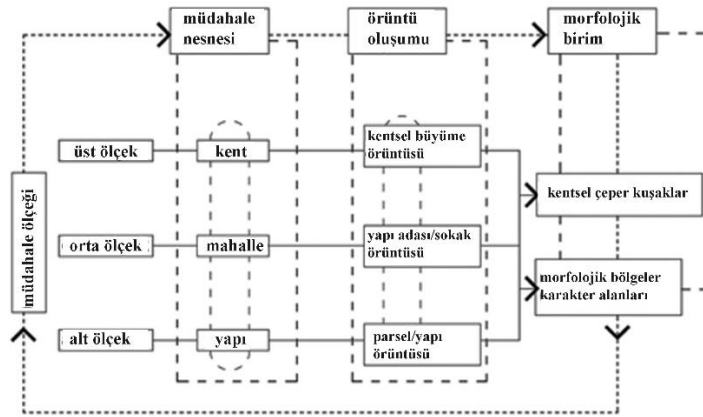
müdahale nesnesi

örüntü oluşumu

morfolojik birim

müdahale ölçeği

üst ölçek

kent

kentsel büyüme örüntüsü

kentsel çeper kuşaklar

orta ölçek

mahalle

yapı adası/sokak örüntüsü

morfolojik bölgeler karakter alanları

alt ölçek

yapı

parsel/yapı örüntüsü